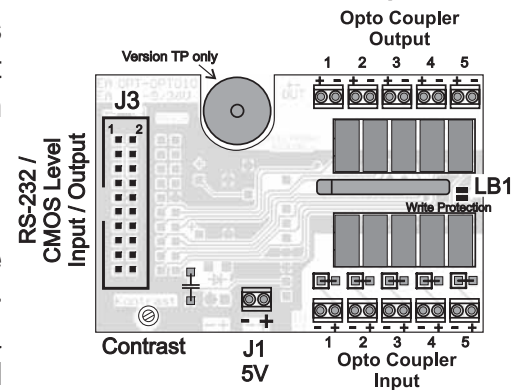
Opto Coupler Output

1 2 3 4 5

+ - + - + - + - + -

Version TP only

J3

1 2

RS-232 / CMOS Level Input / Output

LB1

Write Protection

- + - + - + - + - +

1 2 3 4 5

Opto Coupler Input

- +

J1

5V

Contrast